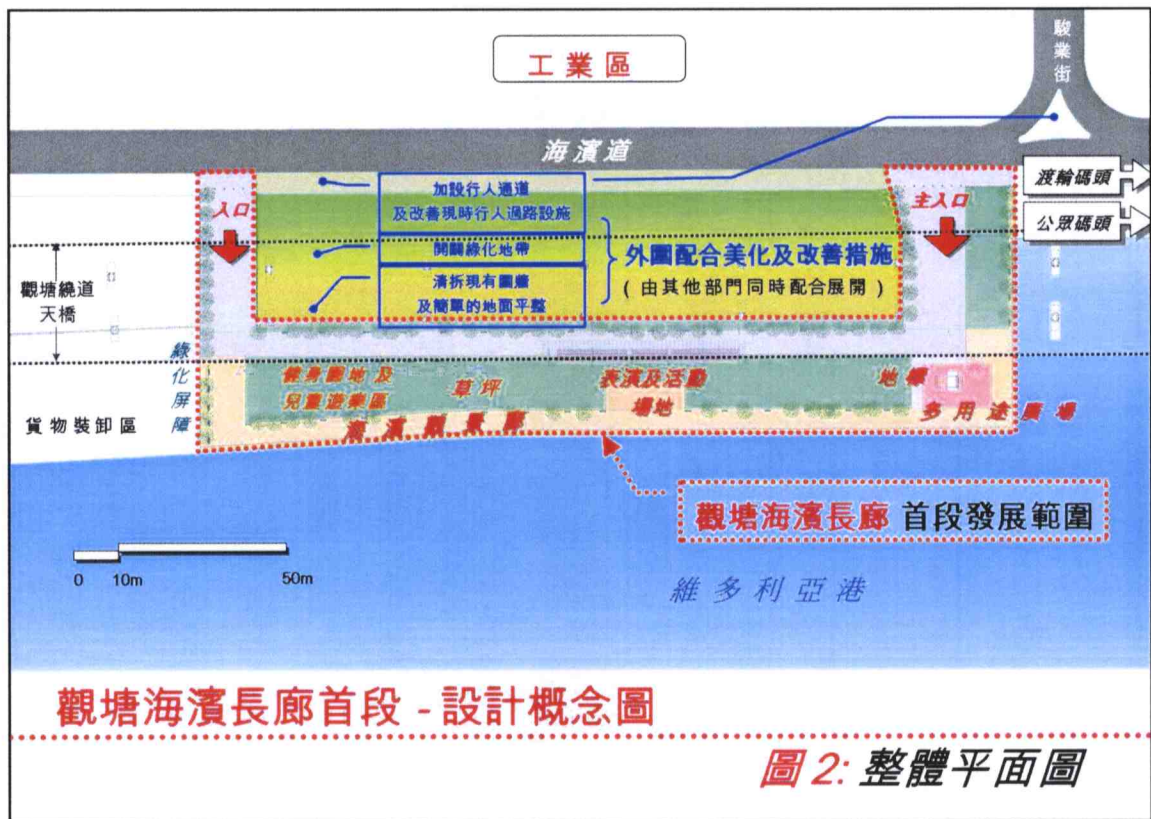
工業區

駿業街

海濱道

渡輪碼頭

公眾碼頭

入口

主入口

加設行人通道
及改善現時行人過路設施

開闢綠化地帶

清拆現有圍牆
及簡單的地面平整

外圍配合美化及改善措施
(由其他部門同時配合展開)

觀塘繞道
天橋

綠化屏障

貨物裝卸區

健身園地及
兒童遊樂區

草坪

表演及活動
場地

地標

多用途廣場

海濱觀景廊

觀塘海濱長廊 首段發展範圍

0 10m 50m

維多利亞港

觀塘海濱長廊首段 - 設計概念圖

圖 2: 整體平面圖